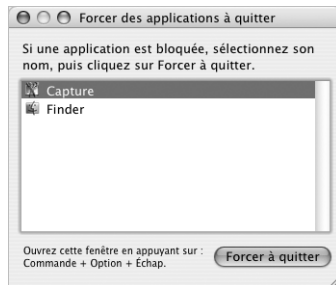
Forcer des applications à quitter

Si une application est bloquée, sélectionnez son nom, puis cliquez sur Forcer à quitter.

Capture
Finder

Ouvrez cette fenêtre en appuyant sur : Commande + Option + Échap.

Forcer à quitter